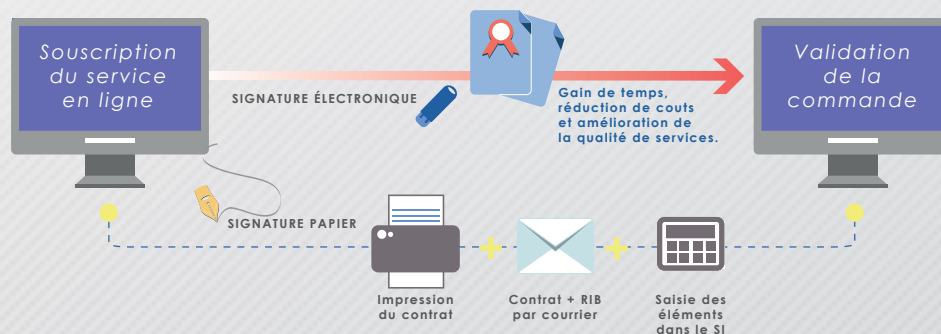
Souscription du service en ligne

SIGNATURE ÉLECTRONIQUE

Gain de temps, réduction de couts et amélioration de la qualité de services.

Validation de la commande

SIGNATURE PAPIER

Impression du contrat

Contrat + RIB par courrier

Saisie des éléments dans le SI